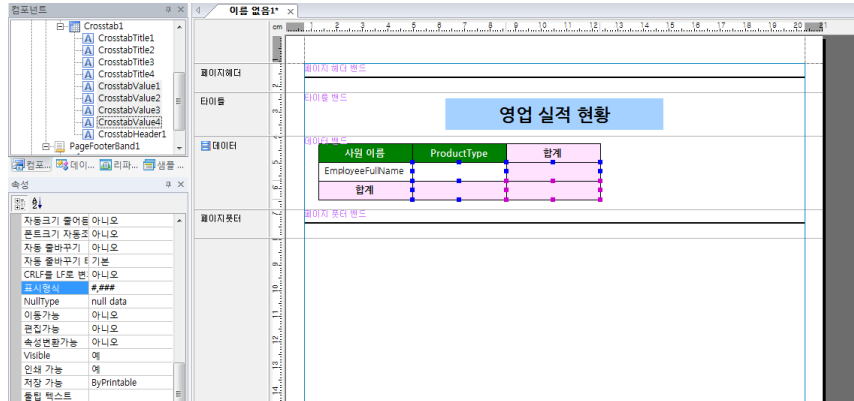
컴포넌트
Crosstab1
CrosstabTitle1
CrosstabTitle2
CrosstabTitle3
CrosstabTitle4
CrosstabValue1
CrosstabValue2
CrosstabValue3
CrosstabValue4
CrosstabHeader1
PageFooterBand1
컴포... 데이... 리파... 샘플
속성

| | |
|---|---|
| 자동크기 줄어들 | 아니오 |
| 폰트크기 자동조 | 아니오 |
| 자동 줄바꾸기 | 아니오 |
| 자동 줄바꾸기 E | 기본 |
| CRLF를 LF로 변 | 아니오 |
| 표시형식 | #,### |
| NullType | null data |
| 이동가능 | 아니오 |
| 편집가능 | 아니오 |
| 속성변환가능 | 아니오 |
| Visible | 예 |
| 인쇄 가능 | 예 |
| 저장 가능 | ByPrintable |
| 풍팁 텍스트 | |

이름 없음1* ×
cm 1 2 3 4 5 6 7 8 9 10 11 12 13 14 15 16 17 18 19 20 21
페이지헤더
페이지 헤더 밴드
타이틀
타이틀 밴드
영업 실적 현황
데이터
데이터 밴드
| 사원 이름 | ProductType | 합계 |
|---|---|---|
| EmployeeFullName | | |
| 합계 | | |
페이지풋터
페이지 풋터 밴드